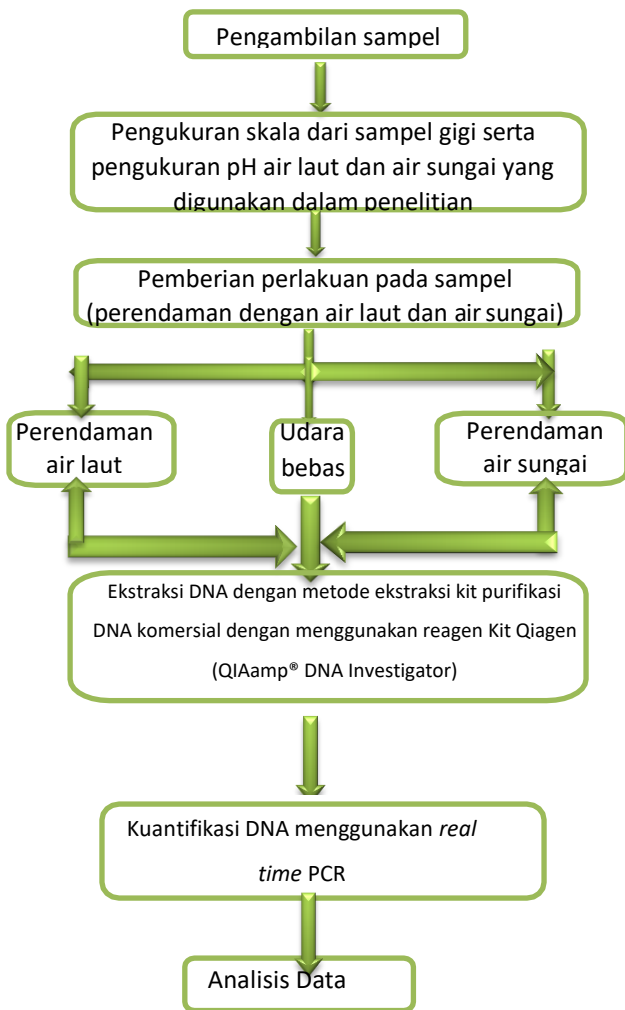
Pengambilan sampel

Pengukuran skala dari sampel gigi serta pengukuran pH air laut dan air sungai yang digunakan dalam penelitian

Pemberian perlakuan pada sampel (perendaman dengan air laut dan air sungai)

Perendaman air laut

Udara bebas

Perendaman air sungai

Ekstraksi DNA dengan metode ekstraksi kit purifikasi DNA komersial dengan menggunakan reagen Kit Qiagen (QIAamp® DNA Investigator)

Kuantifikasi DNA menggunakan *real time* PCR

Analisis Data